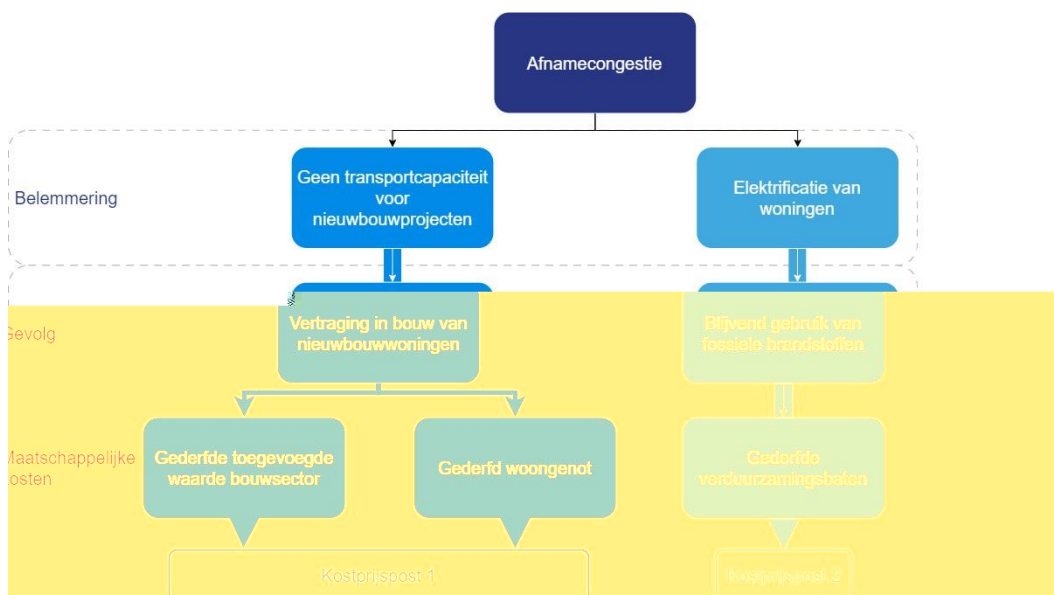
Afnamecongestie

Belemmering

Geen transportcapaciteit voor nieuwbouwprojecten

Elektrificatie van woningen

Gevolg

Vertraging in bouw van nieuwbouwwoningen

Blijvend gebruik van fossiele brandstoffen

Maatschappelijke kosten

Gederfde toegevoegde waarde bouwsector

Gederfd woongenot

Gederfde verduurzamingsbaten

Kostprijspost 1

Kostprijspost 2